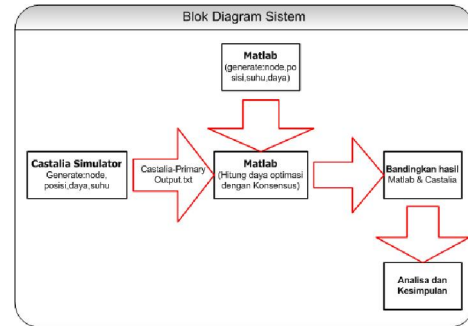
Blok Diagram Sistem

Matlab
(generate:node,posisi,suhu,daya)

Castalia Simulator
Generate:node, posisi,daya,suhu

Castalia-Primary Output.txt

Matlab
(Hitung daya optimasi dengan Konsensus)

Bandingkan hasil Matlab & Castalia

Analisa dan Kesimpulan